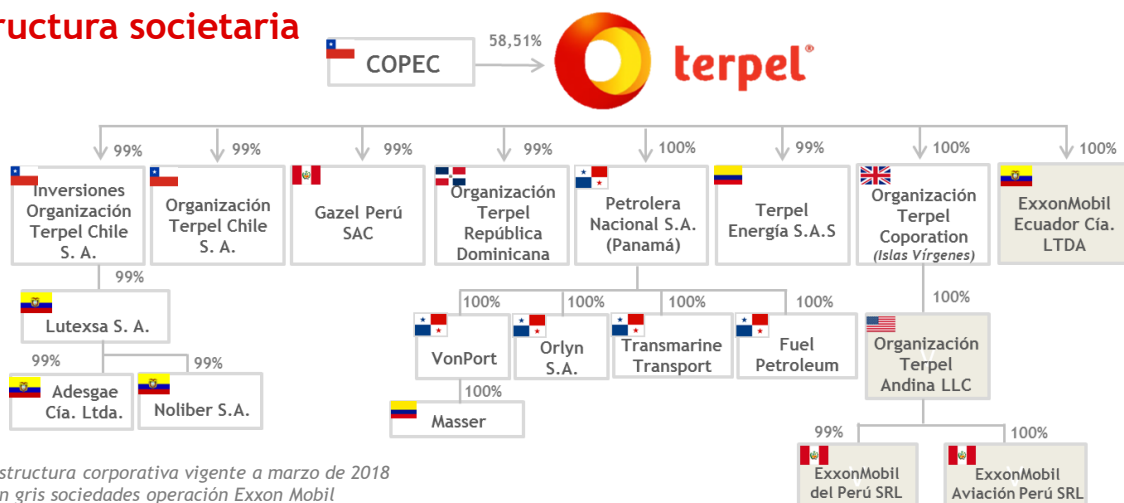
ructura societaria

COPEC

58,51%

terpel®

99%
Inversiones Organización Terpel Chile S. A.

99%
Organización Terpel Chile S. A.

99%
Gazel Perú SAC

99%
Organización Terpel República Dominicana

100%
Petrolera Nacional S.A. (Panamá)

99%
Terpel Energía S.A.S

100%
Organización Terpel Coporation
(Islas Vírgenes)

100%
ExxonMobil Ecuador Cía. LTDA

99%
Lutexsa S. A.

99%
Adesgae Cía. Ltda.

99%
Noliber S.A.

100%
VonPort

100%
Orlyn S.A.

100%
Transmarine Transport

100%
Fuel Petroleum

100%
Masser

100%
Organización Terpel Andina LLC

99%
ExxonMobil del Perú SRL

100%
ExxonMobil Aviación Perú SRL

structura corporativa vigente a marzo de 2018
n gris sociedades operación Exxon Mobil